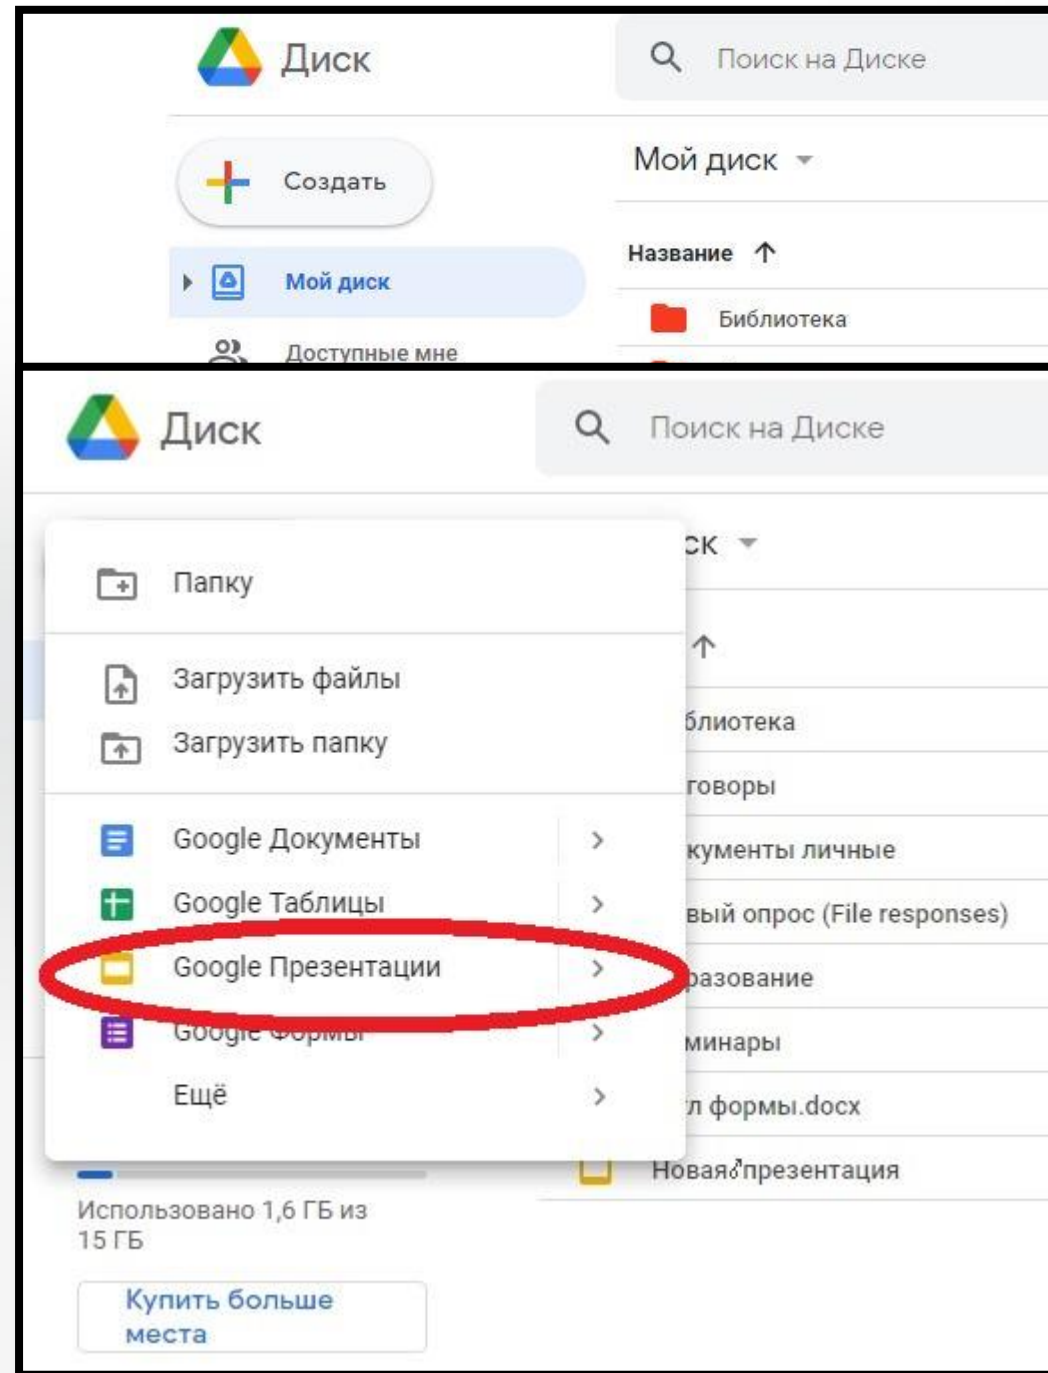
Диск

Поиск на Диске

Создать

Мой диск

Доступные мне

Мой диск

Название

Библиотека

Диск

Поиск на Диске

Папку

Загрузить файлы

Загрузить папку

Google Документы

Google Таблицы

Google Презентации

Google Формы

Ещё

ск

блиотека

говоры

кументы личные

вый опрос (File responses)

разование

минары

л формы.docx

Новая презентация

Использовано 1,6 ГБ из 15 ГБ

Купить больше места